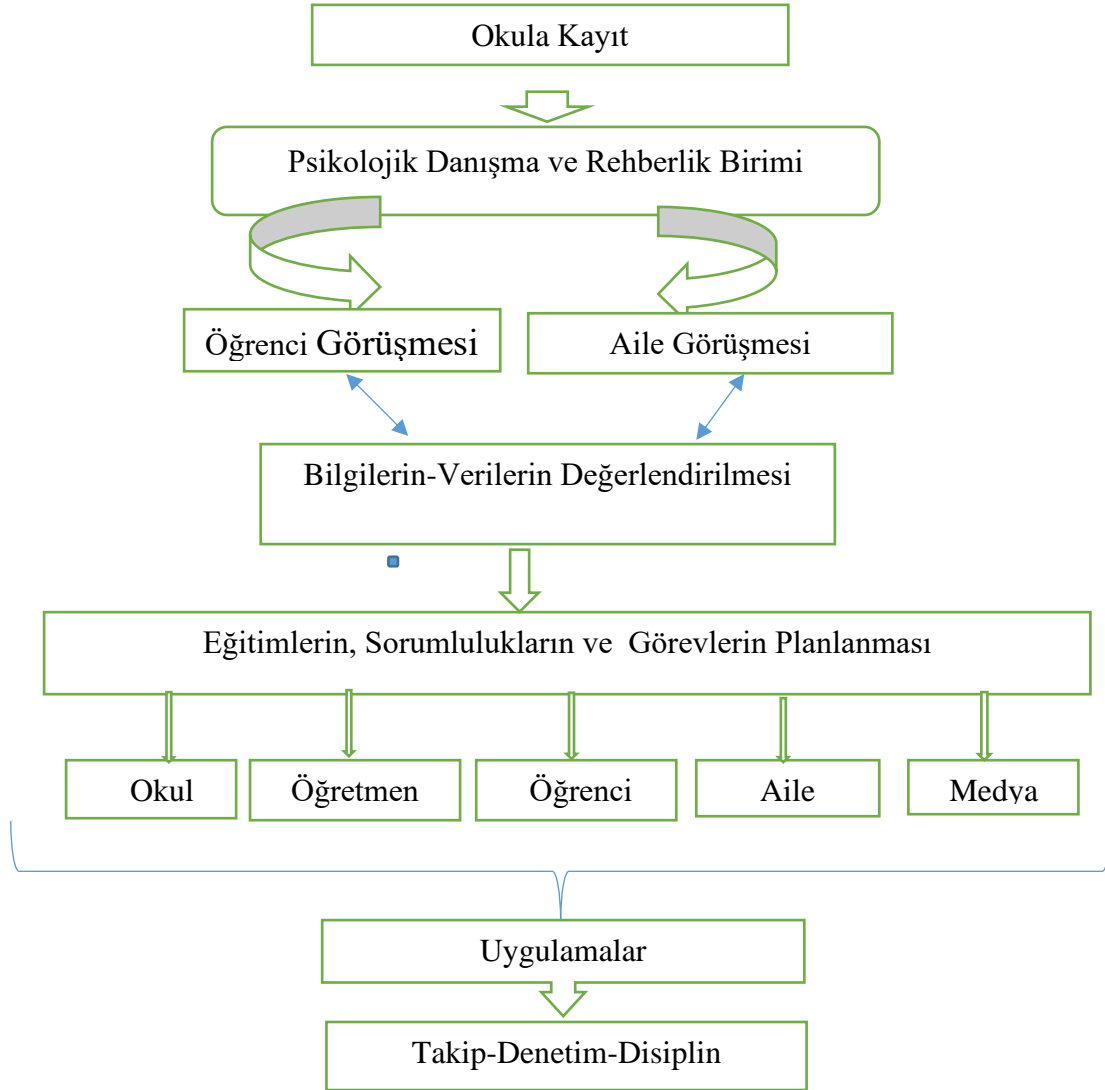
Okula Kayıt

Psikolojik Danışma ve Rehberlik Birimi

Öğrenci Görüşmesi

Aile Görüşmesi

Bilgilerin-Verilerin Değerlendirilmesi

Eğitimlerin, Sorumlulukların ve Görevlerin Planlanması

Okul

Öğretmen

Öğrenci

Aile

Medya

Uygulamalar

Takip-Denetim-Disiplin